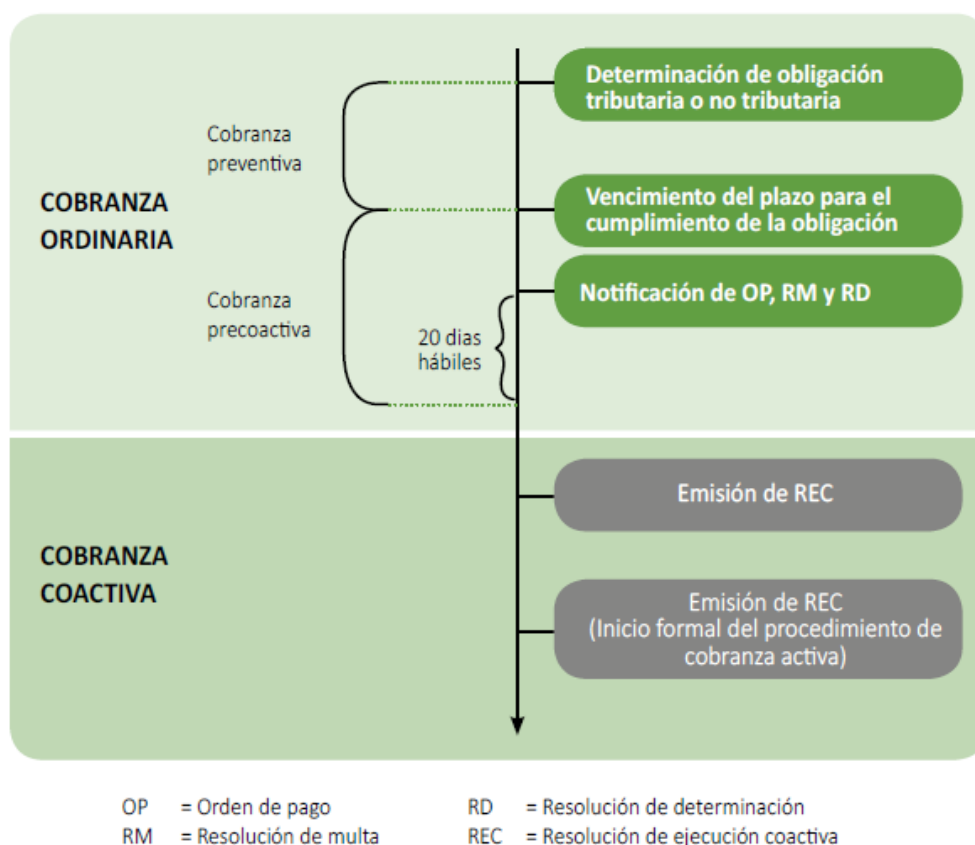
COBRANZA ORDINARIA

Cobranza preventiva

Cobranza precoactiva

20 dias hábiles

Determinación de obligación tributaria o no tributaria

Vencimiento del plazo para el cumplimiento de la obligación

Notificación de OP, RM y RD

COBRANZA COACTIVA

Emisión de REC

Emisión de REC (Inicio formal del procedimiento de cobranza activa)

OP = Orden de pago
RM = Resolución de multa
RD = Resolución de determinación
REC = Resolución de ejecución coactiva